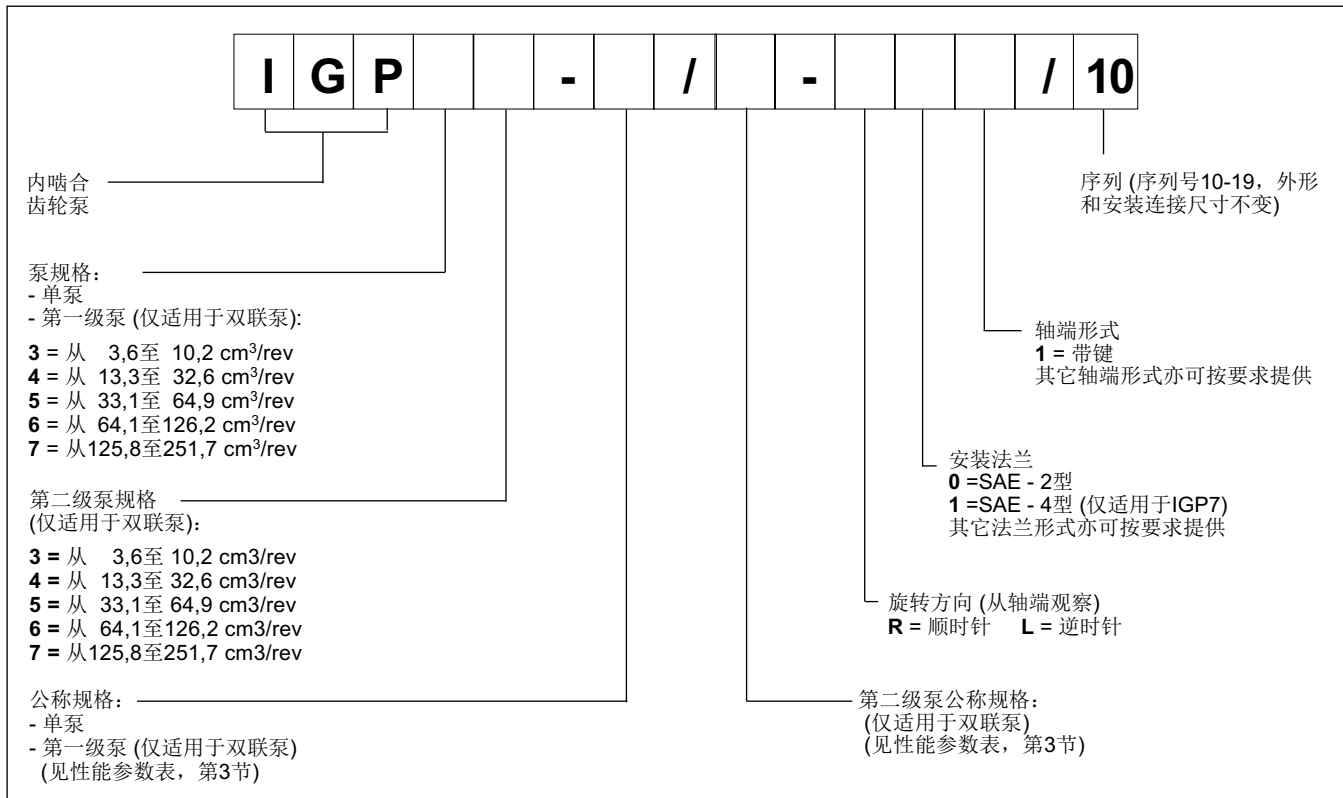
| I | G | P | | | - | | / | | - | | | | / | 10 |
|---|---|---|---|---|---|---|---|---|---|---|---|---|---|---|

内啮合
齿轮泵

序列 (序列号10-19，外形和安装连接尺寸不变)

泵规格：
- 单泵
- 第一级泵 (仅适用于双联泵):

**3** = 从 3,6至 10,2 cm$^3$/rev
**4** = 从 13,3至 32,6 cm$^3$/rev
**5** = 从 33,1至 64,9 cm$^3$/rev
**6** = 从 64,1至126,2 cm$^3$/rev
**7** = 从125,8至251,7 cm$^3$/rev

轴端形式
**1** = 带键
其它轴端形式亦可按要求提供

安装法兰
**0** =SAE - 2型
**1** =SAE - 4型 (仅适用于IGP7)
其它法兰形式亦可按要求提供

第二级泵规格
(仅适用于双联泵)：

**3 =** 从 3,6至 10,2 cm3/rev
**4 =** 从 13,3至 32,6 cm3/rev
**5 =** 从 33,1至 64,9 cm3/rev
**6 =** 从 64,1至126,2 cm3/rev
**7 =** 从125,8至251,7 cm3/rev

旋转方向 (从轴端观察)
**R** = 顺时针 **L** = 逆时针

公称规格：
- 单泵
- 第一级泵 (仅适用于双联泵)
(见性能参数表，第3节)

第二级泵公称规格：
(仅适用于双联泵)
(见性能参数表，第3节)